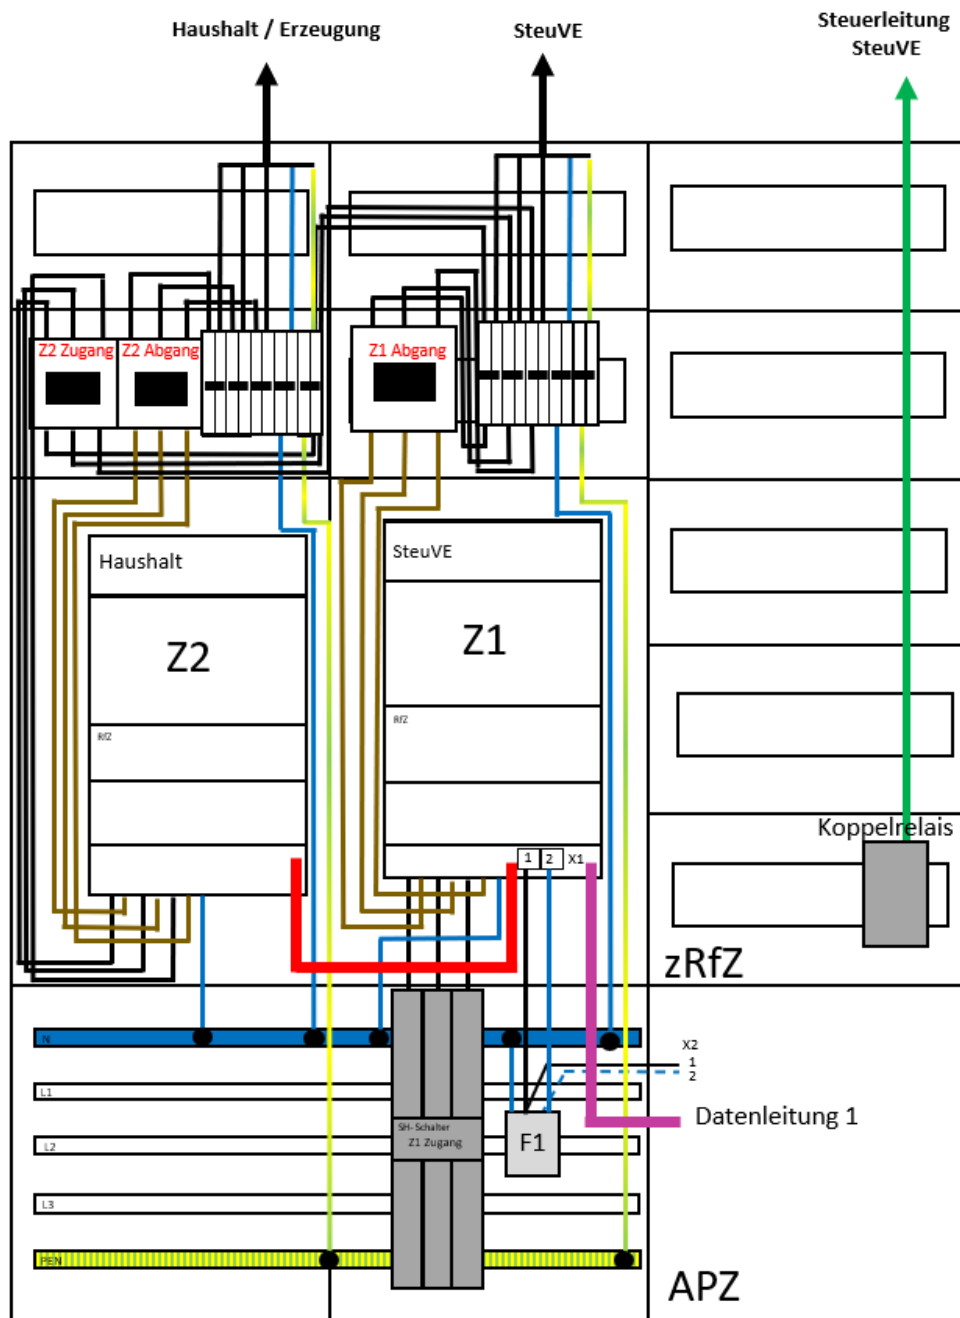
Haushalt / Erzeugung

SteuVE

Steuerleitung SteuVE

Z2 Zugang

Z2 Abgang

Z1 Abgang

Haushalt

Z2

RfZ

SteuVE

Z1

RfZ

1

2

X1

Koppelrelais

zRfZ

N

L1

L2

L3

PEN

X2

1

2

Datenleitung 1

SH-Schalter Z1 Zugang

F1

APZ